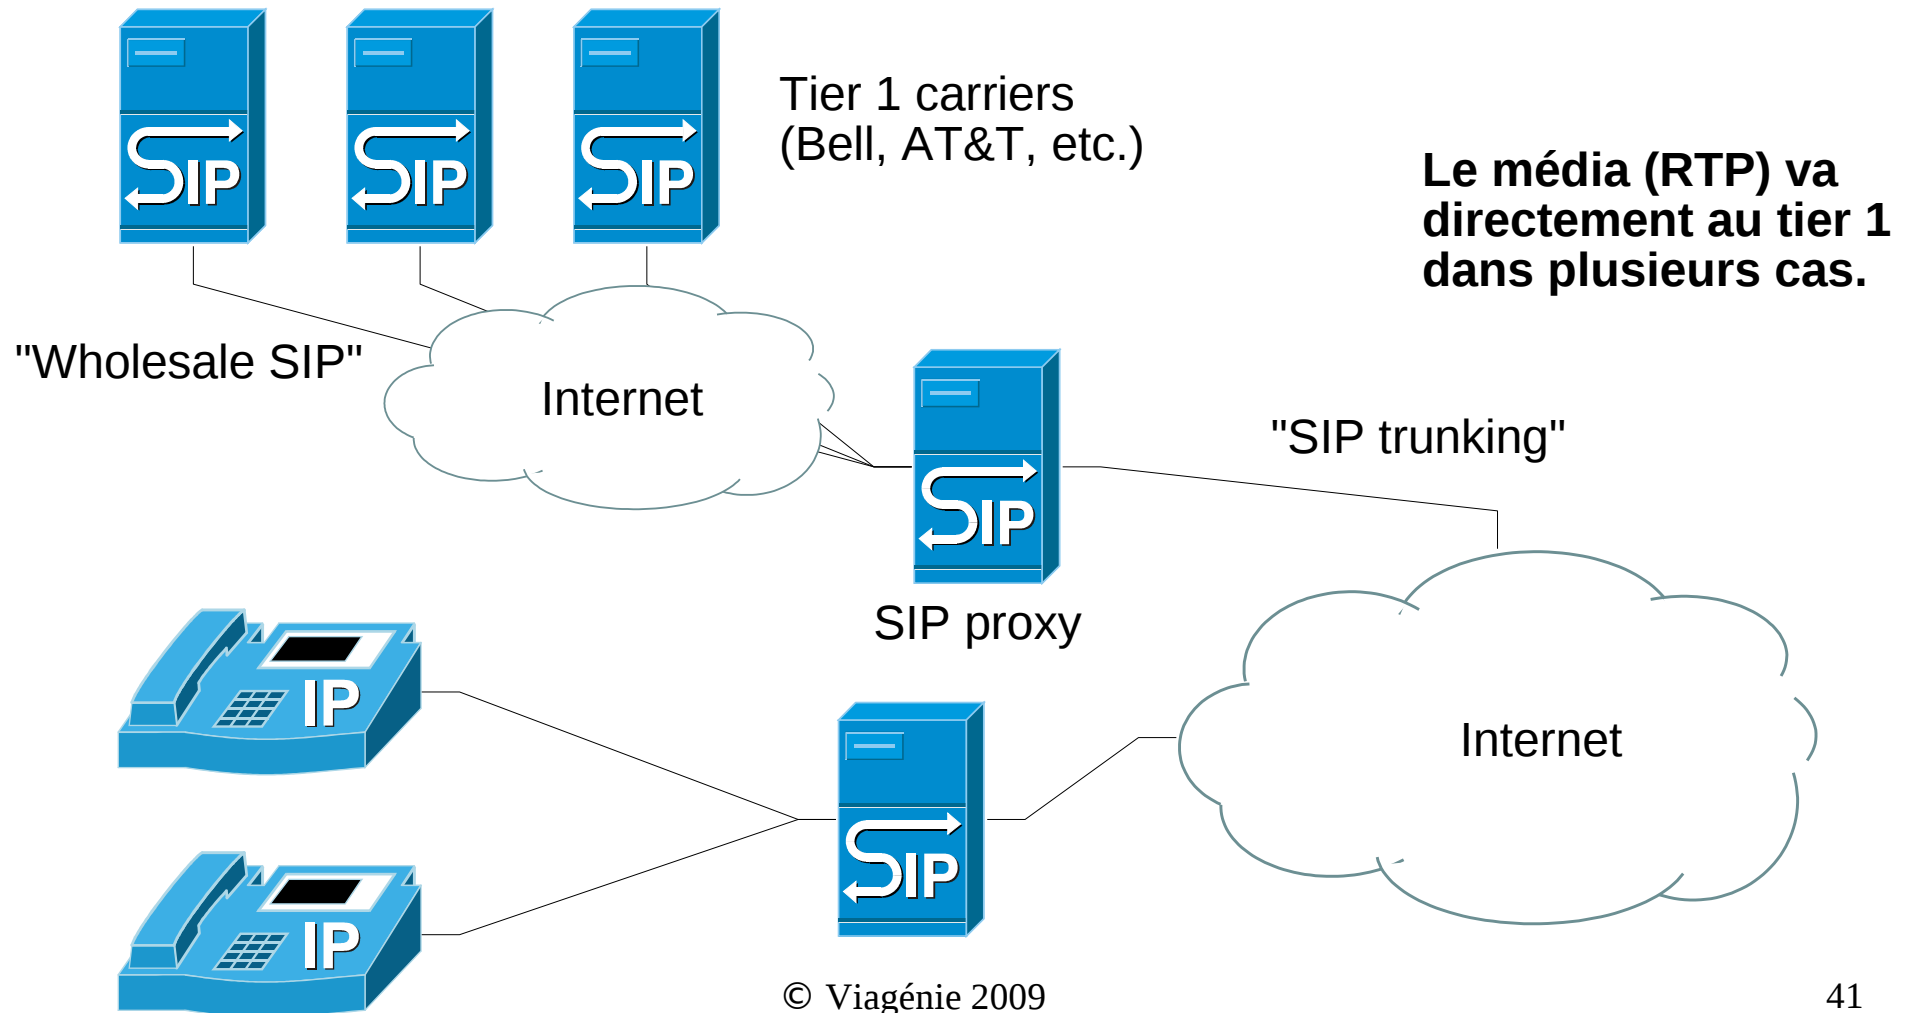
SIP SIP SIP

Tier 1 carriers
(Bell, AT&T, etc.)

**Le média (RTP) va directement au tier 1 dans plusieurs cas.**

"Wholesale SIP"

Internet

SIP

"SIP trunking"

SIP proxy

IP

IP

SIP

Internet

© Viagénie 2009

41